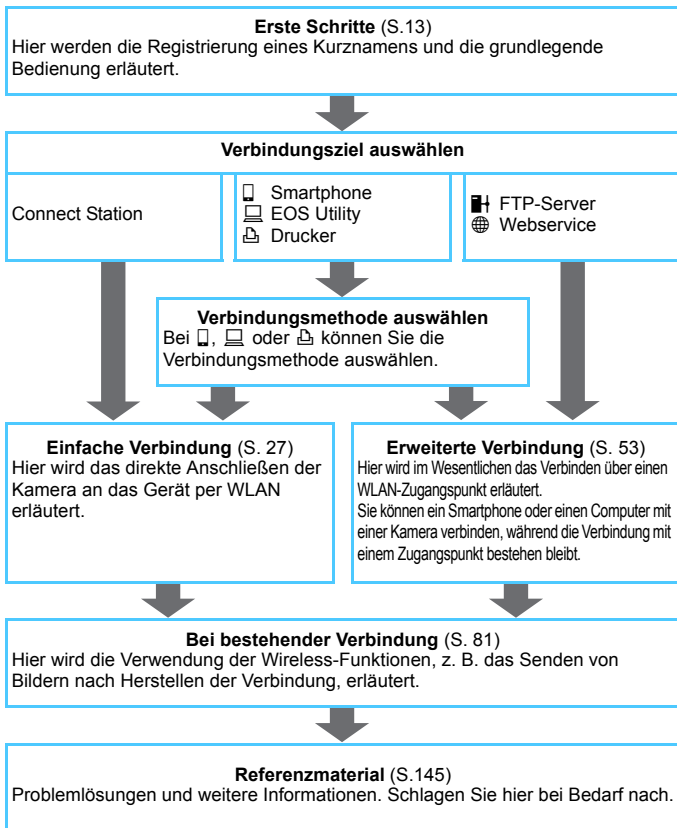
**Erste Schritte** (S.13)
Hier werden die Registrierung eines Kurznamens und die grundlegende Bedienung erläutert.

**Verbindungsziel auswählen**

Connect Station

Smartphone
EOS Utility
Drucker

FTP-Server
Webservice

**Verbindungsmethode auswählen**
Bei , oder können Sie die Verbindungsmethode auswählen.

**Einfache Verbindung** (S. 27)
Hier wird das direkte Anschließen der Kamera an das Gerät per WLAN erläutert.

**Erweiterte Verbindung** (S. 53)
Hier wird im Wesentlichen das Verbinden über einen WLAN-Zugangspunkt erläutert.
Sie können ein Smartphone oder einen Computer mit einer Kamera verbinden, während die Verbindung mit einem Zugangspunkt bestehen bleibt.

**Bei bestehender Verbindung** (S. 81)
Hier wird die Verwendung der Wireless-Funktionen, z. B. das Senden von Bildern nach Herstellen der Verbindung, erläutert.

**Referenzmaterial** (S.145)
Problemlösungen und weitere Informationen. Schlagen Sie hier bei Bedarf nach.